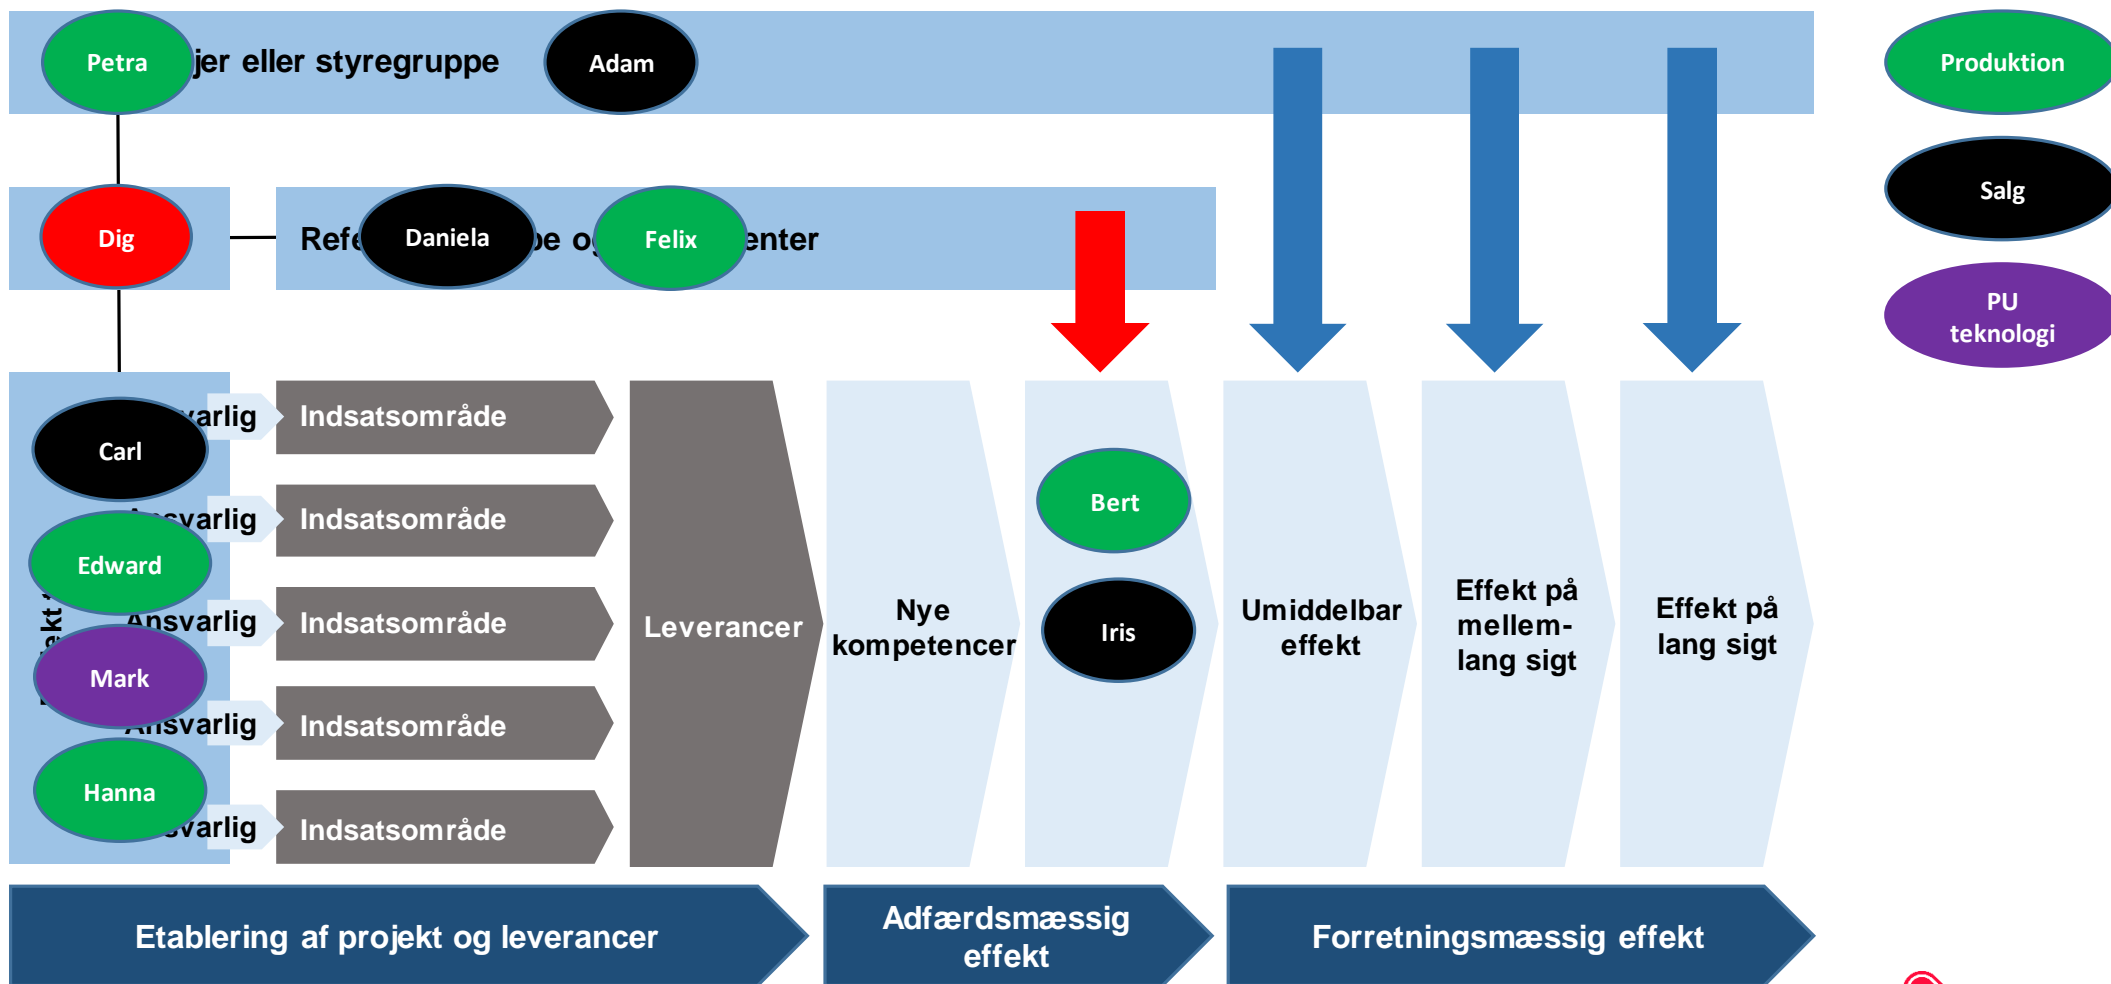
Petra
jer eller styregruppe
Adam

Produktion
Salg
PU teknologi

Dig
Refe
Daniela
pe o
Felix
enter

Carl
varlig
Indsatsområde
Edward
nsvarlig
Indsatsområde
Ansvarlig
Indsatsområde
Mark
nsvarlig
Indsatsområde
Hanna
varlig
Indsatsområde

Leverancer

Nye kompetencer

Bert
Iris

Umiddelbar effekt

Effekt på mellem-lang sigt

Effekt på lang sigt

Etablering af projekt og leverancer

Adfærdsmæssig effekt

Forretningsmæssig effekt